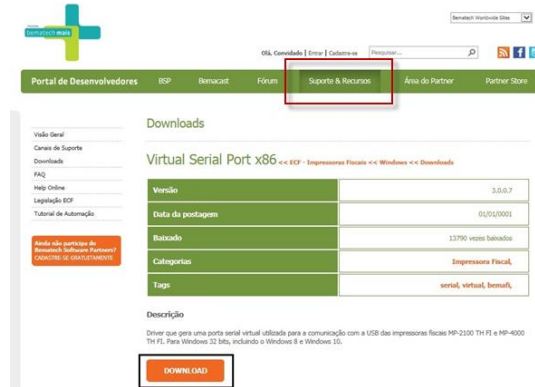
bematech mais

Bematech Worldwide Sites

Olá, Convidado | Entrar | Cadastre-se Pesquisar...

Portal de Desenvolvedores BSP Bemacast Fórum Suporte & Recursos Área do Partner Partner Store

Visão Geral
Canais de Suporte
Downloads
FAQ
Help Online
Legislação ECF
Tutorial de Automação

Ainda não participa do Bematech Software Partners? CADASTRE-SE GRATUITAMENTE

Downloads

Virtual Serial Port x86 << ECF - Impressoras Fiscais << Windows << Downloads

| Versão | 3.0.0.7 |
|---|---|
| Data da postagem | 01/01/0001 |
| Baixado | 13790 vezes baixados |
| Categorias | Impressora Fiscal, |
| Tags | serial, virtual, bemafi, |

Descrição

Driver que gera uma porta serial virtual utilizada para a comunicação com a USB das impressoras fiscais MP-2100 TH FI e MP-4000 TH FI. Para Windows 32 bits, incluindo o Windows 8 e Windows 10.

DOWNLOAD